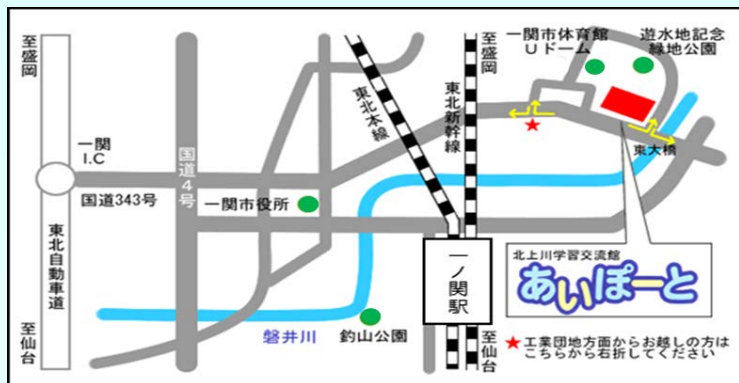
至盛岡

一関 I.C

国道343号

東北自動車道

至仙台

国道4号

一関市役所

東北本線

東北新幹線

至盛岡

一関市体育館 Uドーム

遊水地記念緑地公園

東大橋

一ノ関駅

至仙台

北上川学習交流館

あいぽーと

磐井川

釣山公園

★工業団地方面からお越しの方はこちらから右折してください